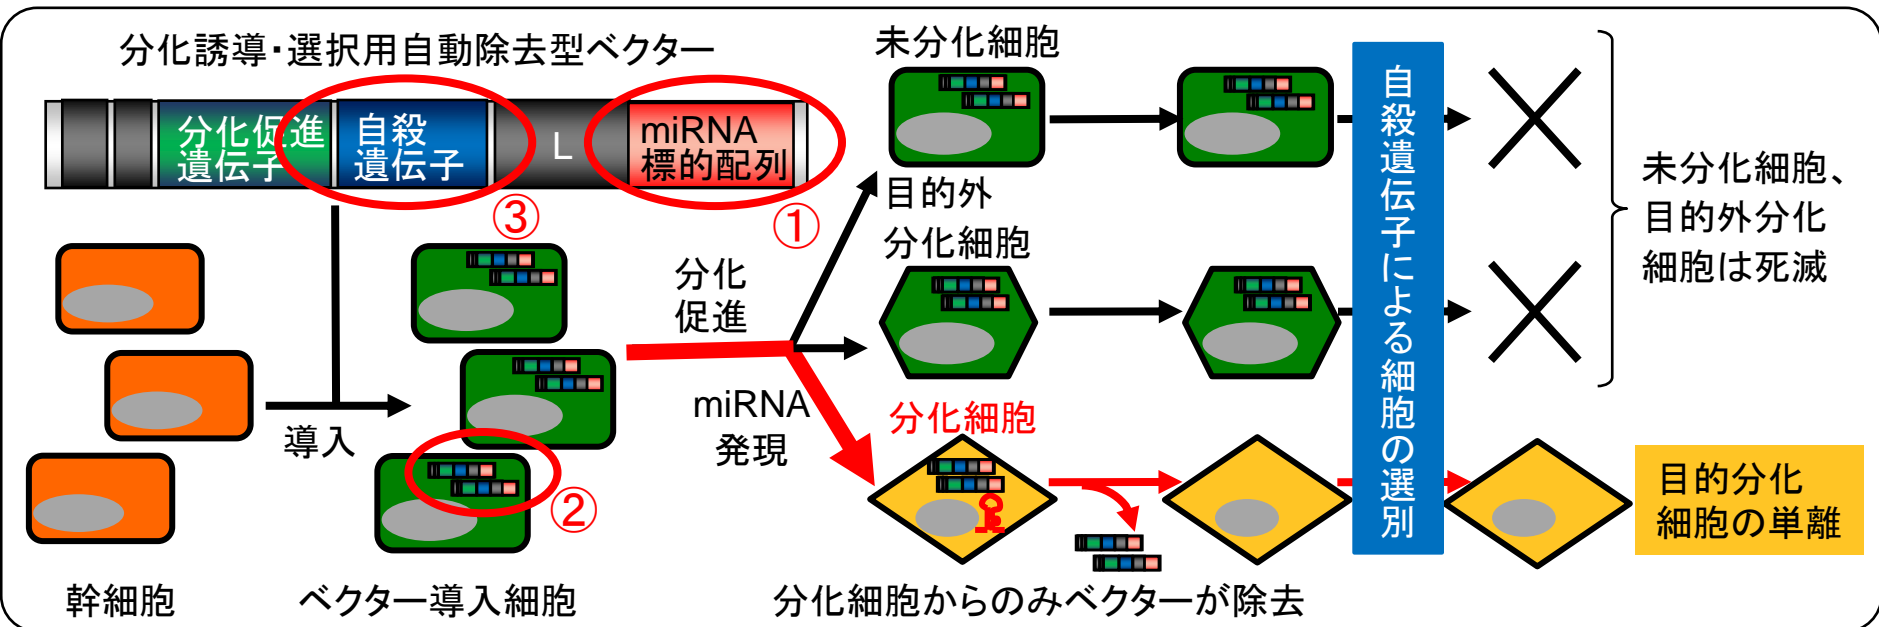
分化誘導･選択用自動除去型ベクター

分化促進遺伝子

自殺遺伝子

L

miRNA標的配列

③

①

②

幹細胞

導入

ベクター導入細胞

分化促進

miRNA発現

未分化細胞

目的外分化細胞

分化細胞

分化細胞からのみベクターが除去

自殺遺伝子による細胞の選別

未分化細胞、目的外分化細胞は死滅

目的分化細胞の単離